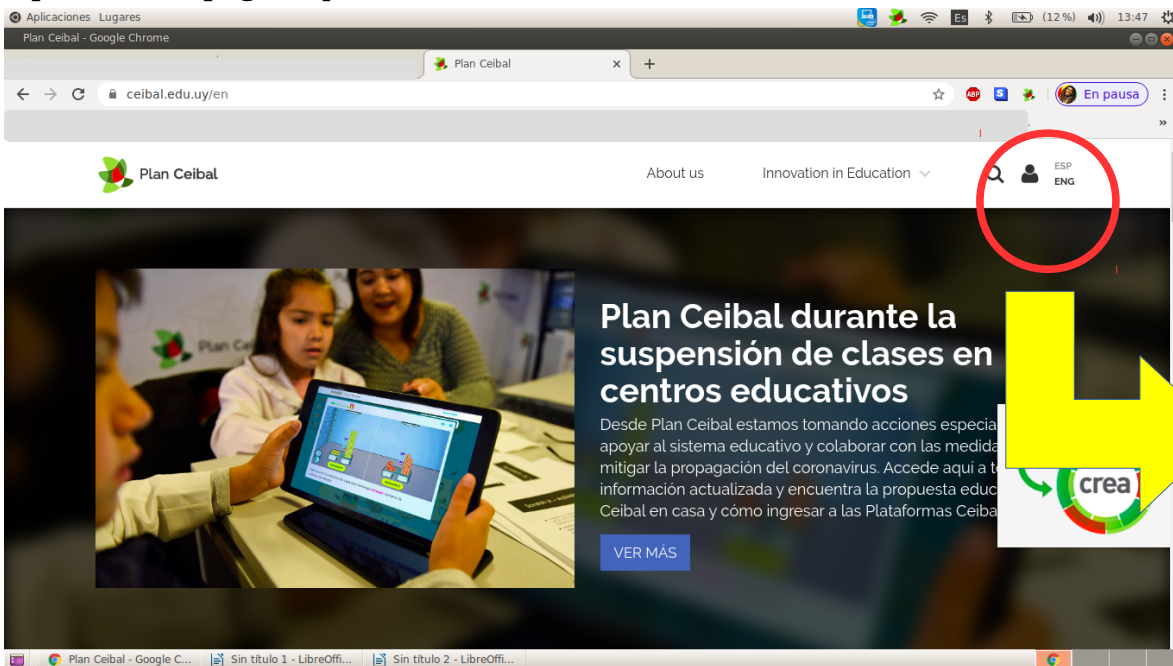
Aplicaciones Lugares
Es (12 %) 13:47
Plan Ceibal - Google Chrome
Plan Ceibal
ceibal.edu.uy/en
En pausa
Plan Ceibal
About us
Innovation in Education
ESP
ENG
Plan Ceibal durante la suspensión de clases en centros educativos
Desde Plan Ceibal estamos tomando acciones especia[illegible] apoyar al sistema educativo y colaborar con las medida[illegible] mitigar la propagación del coronavirus. Accede aquí a t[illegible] información actualizada y encuentra la propuesta educ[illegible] Ceibal en casa y cómo ingresar a las Plataformas Ceiba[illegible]
VER MÁS
crea
Plan Ceibal - Google C...
Sin título 1 - LibreOffi...
Sin título 2 - LibreOffi...